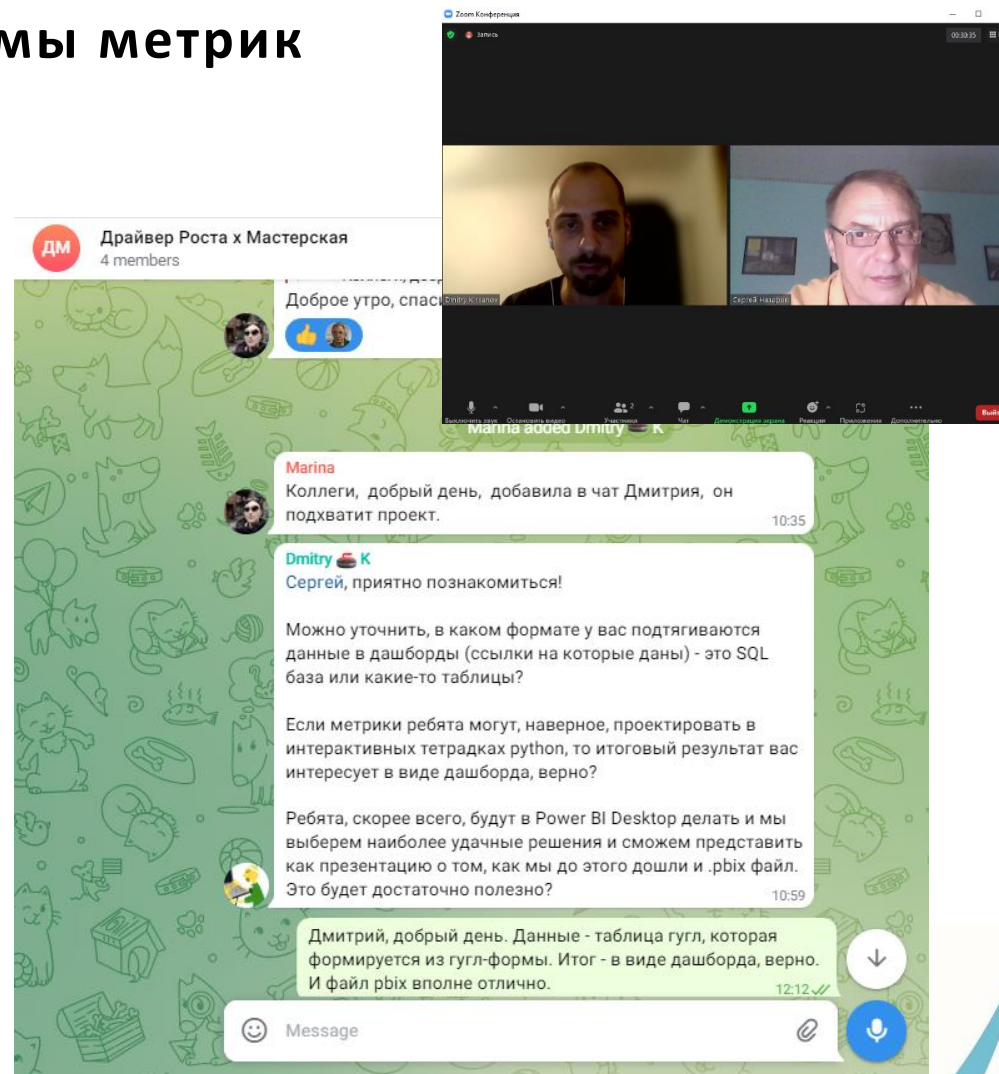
мы метрик

Zoom Конференция

Запись

00:30:35

Dmitry Kravtsov

Сергей Назаров

Выключить звук
Остановить видео
Участники 2
Чат
Демонстрация экрана
Реакции
Приложения
Дополнительно
Выйти

ДМ Драйвер Роста х Мастерская
4 members

Доброе утро, спас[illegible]

Marina added Dmitry K

Marina
Коллеги, добрый день, добавила в чат Дмитрия, он подхватит проект.
10:35

Dmitry K
Сергей, приятно познакомиться!

Можно уточнить, в каком формате у вас подтягиваются данные в дашборды (ссылки на которые даны) - это SQL база или какие-то таблицы?

Если метрики ребята могут, наверное, проектировать в интерактивных тетрадках python, то итоговый результат вас интересует в виде дашборда, верно?

Ребята, скорее всего, будут в Power BI Desktop делать и мы выберем наиболее удачные решения и сможем представить как презентацию о том, как мы до этого дошли и .pbix файл. Это будет достаточно полезно?
10:59

Дмитрий, добрый день. Данные - таблица гугл, которая формируется из гугл-формы. Итог - в виде дашборда, верно. И файл pbix вполне отлично.
12:12

Message